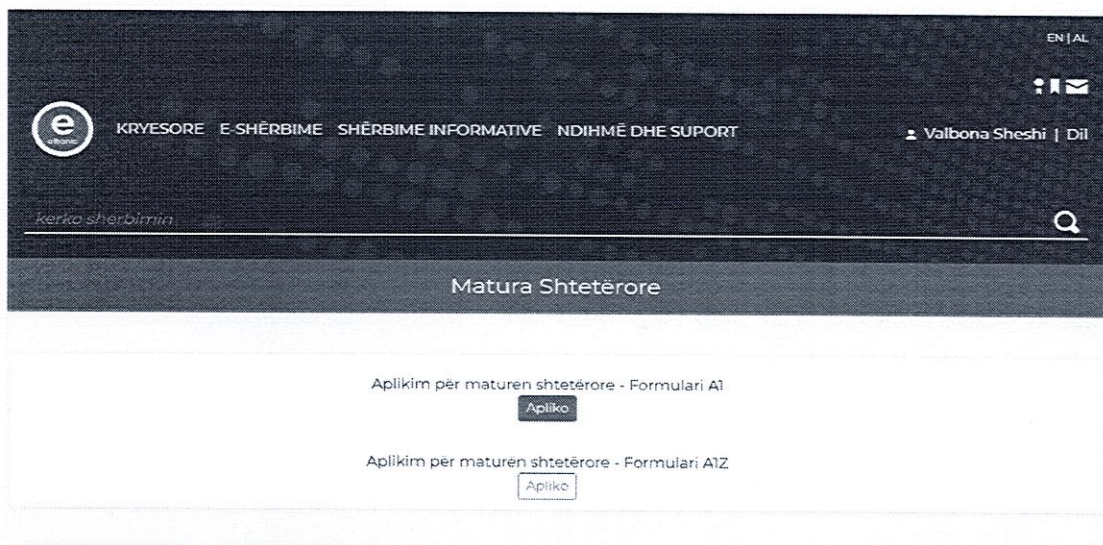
EN | AL

e
albania

KRYESORE E-SHËRBIME SHËRBIME INFORMATIVE NDIHMË DHE SUPORT

Valbona Sheshi | Dil

kerko sherbimin

Matura Shtetërore

Aplikim për maturen shtetërore - Formulari A1
Apliko

Aplikim për maturen shtetërore - Formulari A1Z
Apliko